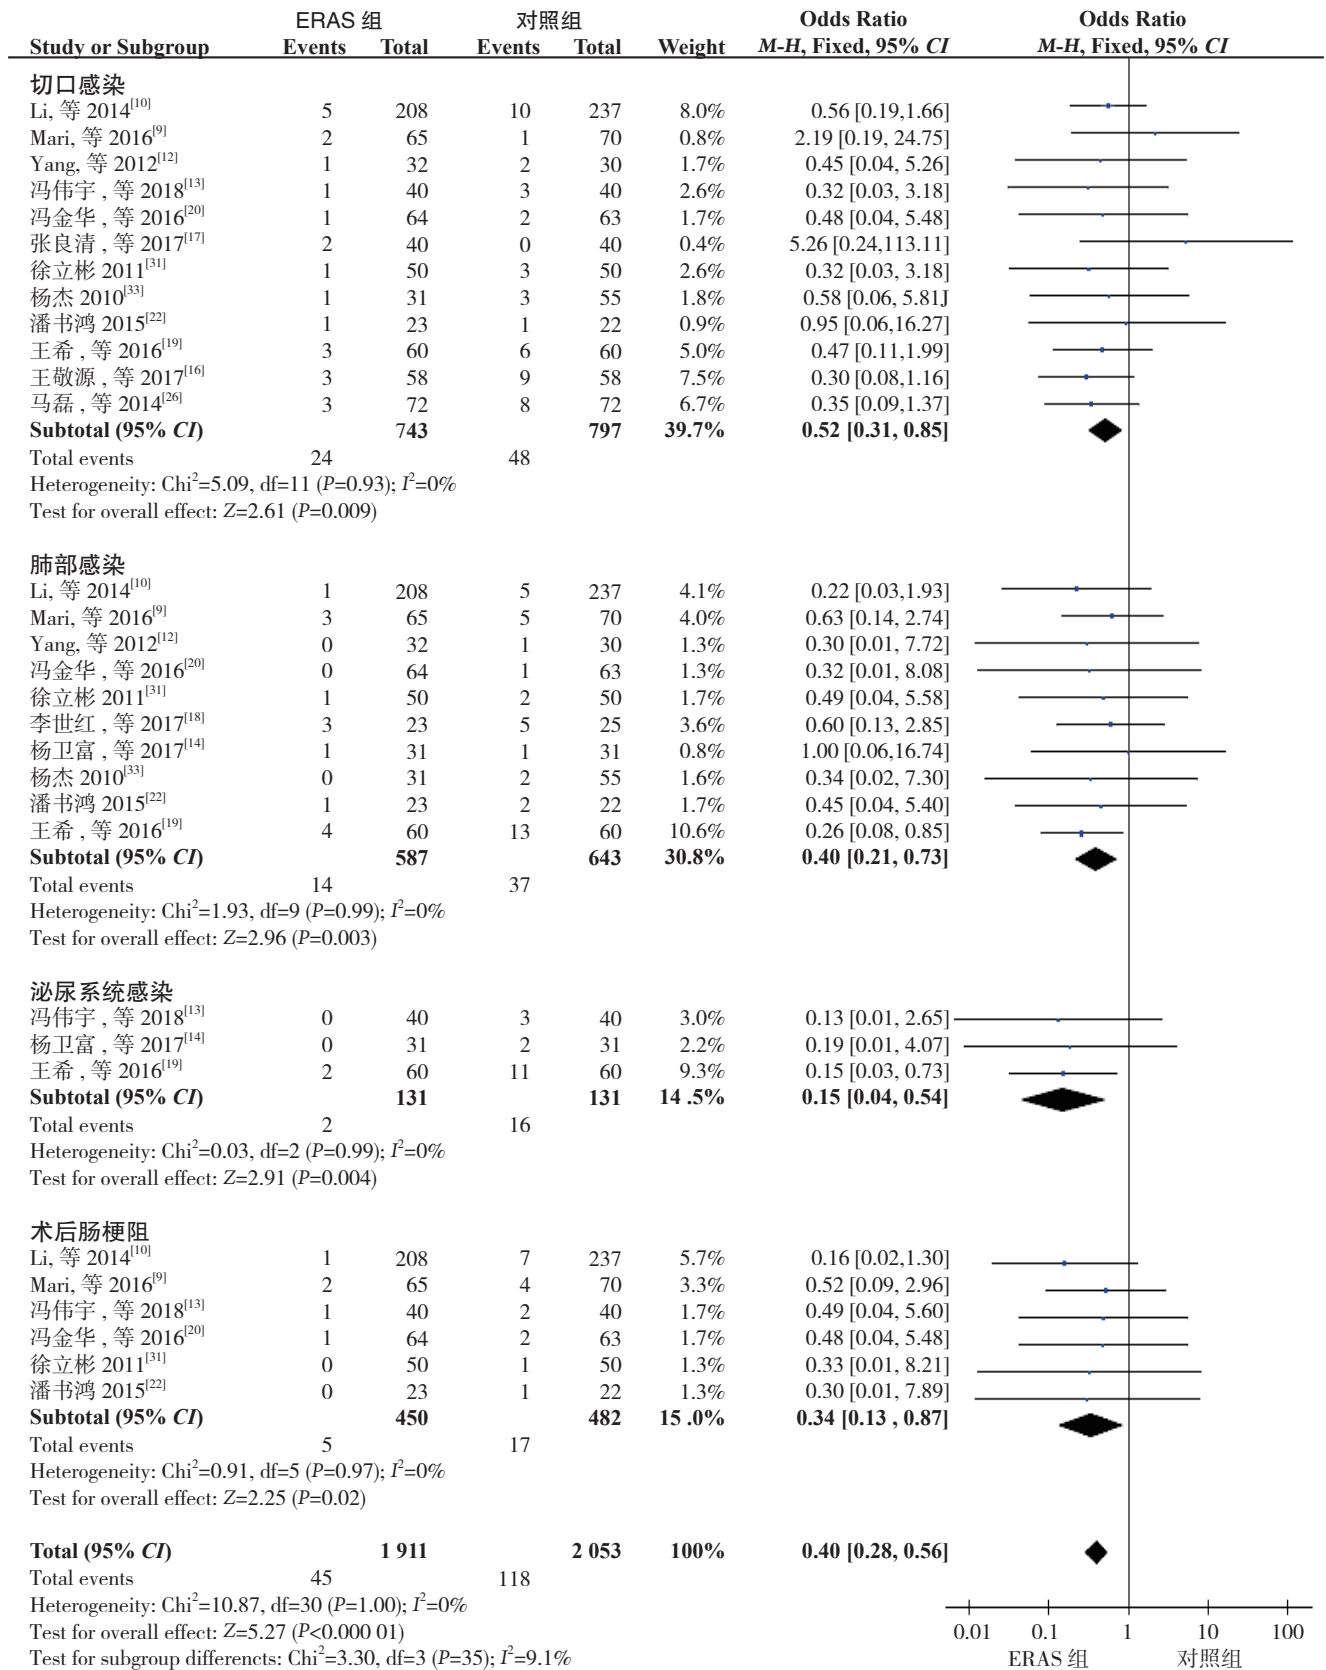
| Study or Subgroup | ERAS 组 Events | ERAS 组 Total | 对照组 Events | 对照组 Total | Weight | Odds Ratio M-H, Fixed, 95% CI |
|---|---|---|---|---|---|---|
| **切口感染** | | | | | | |
| Li, 等 2014$^{[10]}$ | 5 | 208 | 10 | 237 | 8.0% | 0.56 [0.19,1.66] |
| Mari, 等 2016$^{[9]}$ | 2 | 65 | 1 | 70 | 0.8% | 2.19 [0.19, 24.75] |
| Yang, 等 2012$^{[12]}$ | 1 | 32 | 2 | 30 | 1.7% | 0.45 [0.04, 5.26] |
| 冯伟宇，等 2018$^{[13]}$ | 1 | 40 | 3 | 40 | 2.6% | 0.32 [0.03, 3.18] |
| 冯金华，等 2016$^{[20]}$ | 1 | 64 | 2 | 63 | 1.7% | 0.48 [0.04, 5.48] |
| 张良清，等 2017$^{[17]}$ | 2 | 40 | 0 | 40 | 0.4% | 5.26 [0.24,113.11] |
| 徐立彬 2011$^{[31]}$ | 1 | 50 | 3 | 50 | 2.6% | 0.32 [0.03, 3.18] |
| 杨杰 2010$^{[33]}$ | 1 | 31 | 3 | 55 | 1.8% | 0.58 [0.06, 5.81J |
| 潘书鸿 2015$^{[22]}$ | 1 | 23 | 1 | 22 | 0.9% | 0.95 [0.06,16.27] |
| 王希，等 2016$^{[19]}$ | 3 | 60 | 6 | 60 | 5.0% | 0.47 [0.11,1.99] |
| 王敬源，等 2017$^{[16]}$ | 3 | 58 | 9 | 58 | 7.5% | 0.30 [0.08,1.16] |
| 马磊，等 2014$^{[26]}$ | 3 | 72 | 8 | 72 | 6.7% | 0.35 [0.09,1.37] |
| **Subtotal (95% CI)** | | **743** | | **797** | **39.7%** | **0.52 [0.31, 0.85]** |
| Total events | 24 | | 48 | | | |

Heterogeneity: Chi$^2$=5.09, df=11 (P=0.93); I$^2$=0%
Test for overall effect: Z=2.61 (P=0.009)

| Study or Subgroup | Events | Total | Events | Total | Weight | Odds Ratio |
|---|---|---|---|---|---|---|
| **肺部感染** | | | | | | |
| Li, 等 2014$^{[10]}$ | 1 | 208 | 5 | 237 | 4.1% | 0.22 [0.03,1.93] |
| Mari, 等 2016$^{[9]}$ | 3 | 65 | 5 | 70 | 4.0% | 0.63 [0.14, 2.74] |
| Yang, 等 2012$^{[12]}$ | 0 | 32 | 1 | 30 | 1.3% | 0.30 [0.01, 7.72] |
| 冯金华，等 2016$^{[20]}$ | 0 | 64 | 1 | 63 | 1.3% | 0.32 [0.01, 8.08] |
| 徐立彬 2011$^{[31]}$ | 1 | 50 | 2 | 50 | 1.7% | 0.49 [0.04, 5.58] |
| 李世红，等 2017$^{[18]}$ | 3 | 23 | 5 | 25 | 3.6% | 0.60 [0.13, 2.85] |
| 杨卫富，等 2017$^{[14]}$ | 1 | 31 | 1 | 31 | 0.8% | 1.00 [0.06,16.74] |
| 杨杰 2010$^{[33]}$ | 0 | 31 | 2 | 55 | 1.6% | 0.34 [0.02, 7.30] |
| 潘书鸿 2015$^{[22]}$ | 1 | 23 | 2 | 22 | 1.7% | 0.45 [0.04, 5.40] |
| 王希，等 2016$^{[19]}$ | 4 | 60 | 13 | 60 | 10.6% | 0.26 [0.08, 0.85] |
| **Subtotal (95% CI)** | | **587** | | **643** | **30.8%** | **0.40 [0.21, 0.73]** |
| Total events | 14 | | 37 | | | |

Heterogeneity: Chi$^2$=1.93, df=9 (P=0.99); I$^2$=0%
Test for overall effect: Z=2.96 (P=0.003)

| Study or Subgroup | Events | Total | Events | Total | Weight | Odds Ratio |
|---|---|---|---|---|---|---|
| **泌尿系统感染** | | | | | | |
| 冯伟宇，等 2018$^{[13]}$ | 0 | 40 | 3 | 40 | 3.0% | 0.13 [0.01, 2.65] |
| 杨卫富，等 2017$^{[14]}$ | 0 | 31 | 2 | 31 | 2.2% | 0.19 [0.01, 4.07] |
| 王希，等 2016$^{[19]}$ | 2 | 60 | 11 | 60 | 9.3% | 0.15 [0.03, 0.73] |
| **Subtotal (95% CI)** | | **131** | | **131** | **14 .5%** | **0.15 [0.04, 0.54]** |
| Total events | 2 | | 16 | | | |

Heterogeneity: Chi$^2$=0.03, df=2 (P=0.99); I$^2$=0%
Test for overall effect: Z=2.91 (P=0.004)

| Study or Subgroup | Events | Total | Events | Total | Weight | Odds Ratio |
|---|---|---|---|---|---|---|
| **术后肠梗阻** | | | | | | |
| Li, 等 2014$^{[10]}$ | 1 | 208 | 7 | 237 | 5.7% | 0.16 [0.02,1.30] |
| Mari, 等 2016$^{[9]}$ | 2 | 65 | 4 | 70 | 3.3% | 0.52 [0.09, 2.96] |
| 冯伟宇，等 2018$^{[13]}$ | 1 | 40 | 2 | 40 | 1.7% | 0.49 [0.04, 5.60] |
| 冯金华，等 2016$^{[20]}$ | 1 | 64 | 2 | 63 | 1.7% | 0.48 [0.04, 5.48] |
| 徐立彬 2011$^{[31]}$ | 0 | 50 | 1 | 50 | 1.3% | 0.33 [0.01, 8.21] |
| 潘书鸿 2015$^{[22]}$ | 0 | 23 | 1 | 22 | 1.3% | 0.30 [0.01, 7.89] |
| **Subtotal (95% CI)** | | **450** | | **482** | **15 .0%** | **0.34 [0.13 , 0.87]** |
| Total events | 5 | | 17 | | | |

Heterogeneity: Chi$^2$=0.91, df=5 (P=0.97); I$^2$=0%
Test for overall effect: Z=2.25 (P=0.02)

| | | | | | | |
|---|---|---|---|---|---|---|
| **Total (95% CI)** | | **1 911** | | **2 053** | **100%** | **0.40 [0.28, 0.56]** |
| Total events | 45 | | 118 | | | |

Heterogeneity: Chi$^2$=10.87, df=30 (P=1.00); I$^2$=0%
Test for overall effect: Z=5.27 (P<0.000 01)
Test for subgroup differencts: Chi$^2$=3.30, df=3 (P=35); I$^2$=9.1%

Odds Ratio
M-H, Fixed, 95% CI
0.01 0.1 1 10 100
ERAS 组 对照组